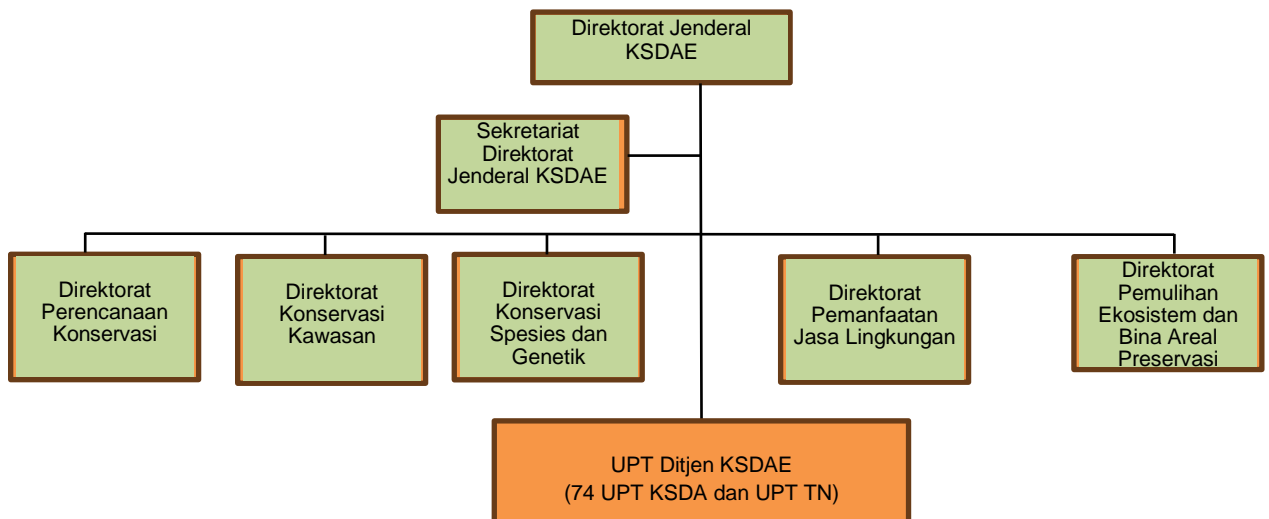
Direktorat Jenderal KSDAE

Sekretariat Direktorat Jenderal KSDAE

Direktorat Perencanaan Konservasi

Direktorat Konservasi Kawasan

Direktorat Konservasi Spesies dan Genetik

Direktorat Pemanfaatan Jasa Lingkungan

Direktorat Pemulihan Ekosistem dan Bina Areal Preservasi

UPT Ditjen KSDAE
(74 UPT KSDA dan UPT TN)